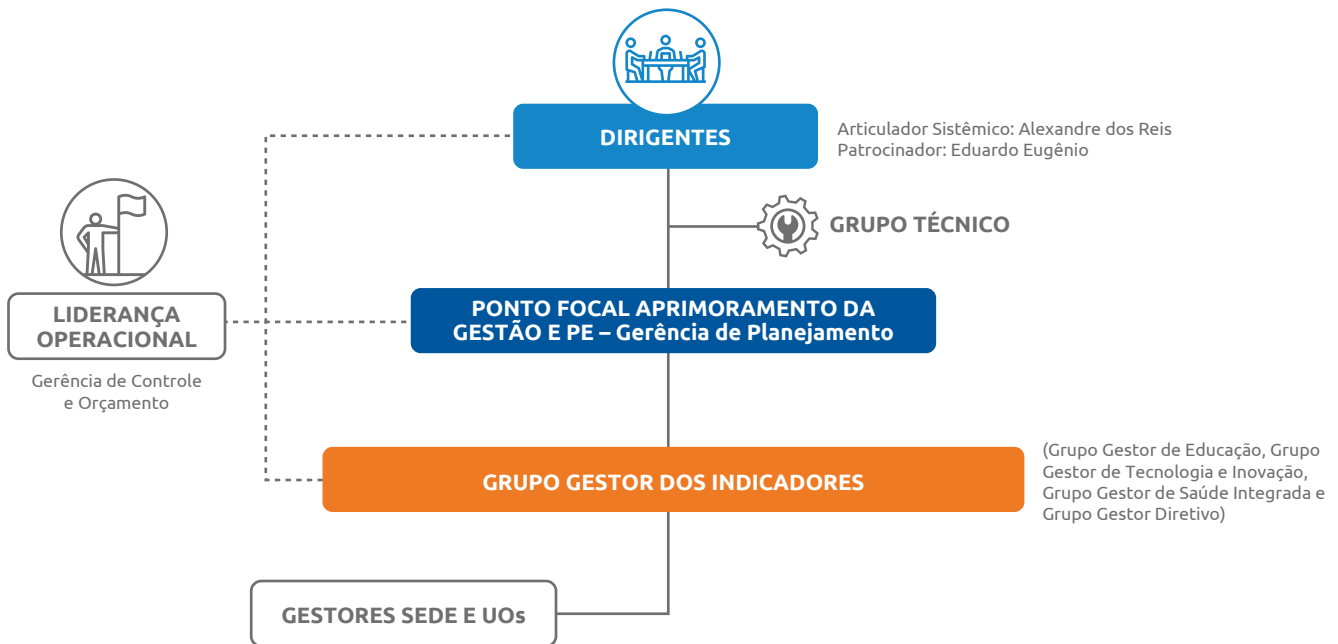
DIRIGENTES

Articulador Sistêmico: Alexandre dos Reis
Patrocinador: Eduardo Eugênio

GRUPO TÉCNICO

LIDERANÇA OPERACIONAL

Gerência de Controle e Orçamento

PONTO FOCAL APRIMORAMENTO DA GESTÃO E PE – Gerência de Planejamento

GRUPO GESTOR DOS INDICADORES

(Grupo Gestor de Educação, Grupo Gestor de Tecnologia e Inovação, Grupo Gestor de Saúde Integrada e Grupo Gestor Diretivo)

GESTORES SEDE E UOs